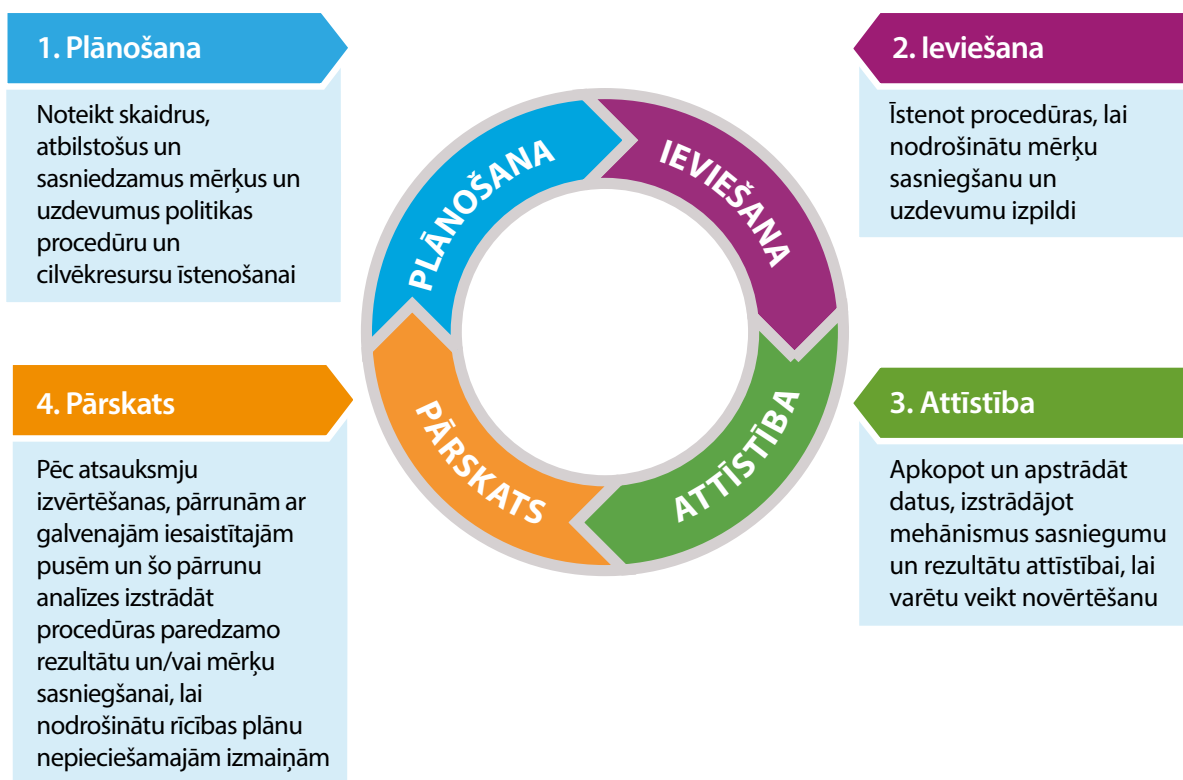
1. Plānošana

Noteikt skaidrus, atbilstošus un sasniedzamus mērķus un uzdevumus politikas procedūru un cilvēkresursu īstenošanai

2. Ieviešana

Īstenot procedūras, lai nodrošinātu mērķu sasniegšanu un uzdevumu izpildi

PLĀNOŠANA

IEVIEŠANA

ATTĪSTĪBA

PĀRSKATS

4. Pārskats

Pēc atsauksmju izvērtēšanas, pārrunām ar galvenajām iesaistītajām pusēm un šo pārrunu analīzes izstrādāt procedūras paredzamo rezultātu un/vai mērķu sasniegšanai, lai nodrošinātu rīcības plānu nepieciešamajām izmaiņām

3. Attīstība

Apkopot un apstrādāt datus, izstrādājot mehānismus sasniegumu un rezultātu attīstībai, lai varētu veikt novērtēšanu